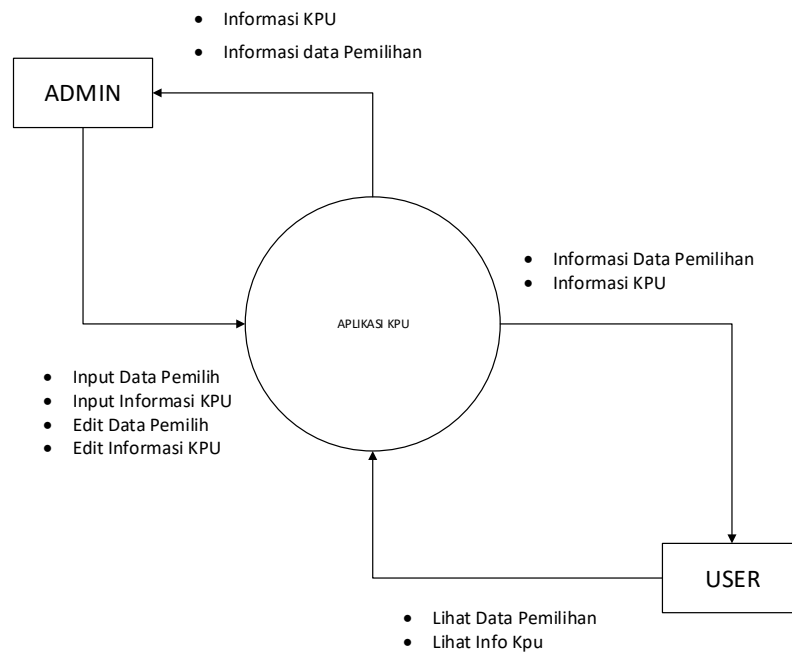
- Informasi KPU
- Informasi data Pemilihan

ADMIN

- Informasi Data Pemilihan
- Informasi KPU

APLIKASI KPU

- Input Data Pemilih
- Input Informasi KPU
- Edit Data Pemilih
- Edit Informasi KPU

USER

- Lihat Data Pemilihan
- Lihat Info Kpu